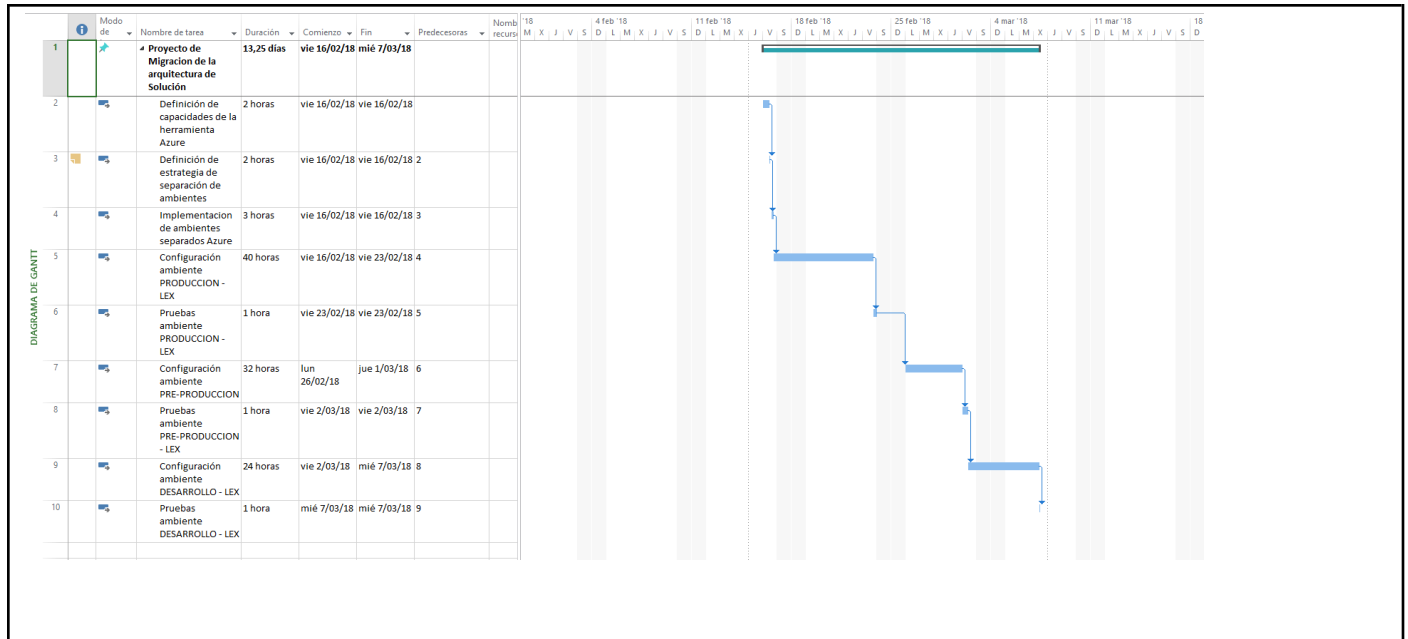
DIAGRAMA DE GANTT

| | | Modo de | Nombre de tarea | Duración | Comienzo | Fin | Predecesoras | Nomb recurs |
|---|---|---|---|---|---|---|---|---|
| 1 | | | Proyecto de Migracion de la arquitectura de Solución | 13,25 días | vie 16/02/18 | mié 7/03/18 | | |
| 2 | | | Definición de capacidades de la herramienta Azure | 2 horas | vie 16/02/18 | vie 16/02/18 | | |
| 3 | | | Definición de estrategia de separación de ambientes | 2 horas | vie 16/02/18 | vie 16/02/18 | 2 | |
| 4 | | | Implementacion de ambientes separados Azure | 3 horas | vie 16/02/18 | vie 16/02/18 | 3 | |
| 5 | | | Configuración ambiente PRODUCCION - LEX | 40 horas | vie 16/02/18 | vie 23/02/18 | 4 | |
| 6 | | | Pruebas ambiente PRODUCCION - LEX | 1 hora | vie 23/02/18 | vie 23/02/18 | 5 | |
| 7 | | | Configuración ambiente PRE-PRODUCCION | 32 horas | lun 26/02/18 | jue 1/03/18 | 6 | |
| 8 | | | Pruebas ambiente PRE-PRODUCCION - LEX | 1 hora | vie 2/03/18 | vie 2/03/18 | 7 | |
| 9 | | | Configuración ambiente DESARROLLO - LEX | 24 horas | vie 2/03/18 | mié 7/03/18 | 8 | |
| 10 | | | Pruebas ambiente DESARROLLO - LEX | 1 hora | mié 7/03/18 | mié 7/03/18 | 9 | |

'18 | 4 feb '18 | 11 feb '18 | 18 feb '18 | 25 feb '18 | 4 mar '18 | 11 mar '18 | 18
M X J V S D L M X J V S D L M X J V S D L M X J V S D L M X J V S D L M X J V S D L M X J V S D